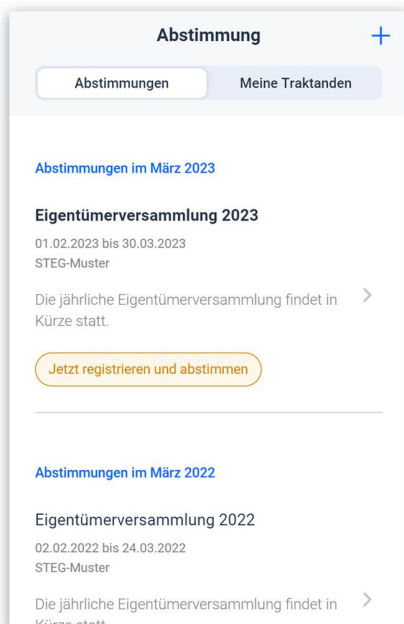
Abstimmung

+

Abstimmungen

Meine Traktanden

Abstimmungen im März 2023

Eigentümerversammlung 2023

01.02.2023 bis 30.03.2023
STEG-Muster

Die jährliche Eigentümerversammlung findet in Kürze statt.

>

Jetzt registrieren und abstimmen

Abstimmungen im März 2022

Eigentümerversammlung 2022

02.02.2022 bis 24.03.2022
STEG-Muster

Die jährliche Eigentümerversammlung findet in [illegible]

>